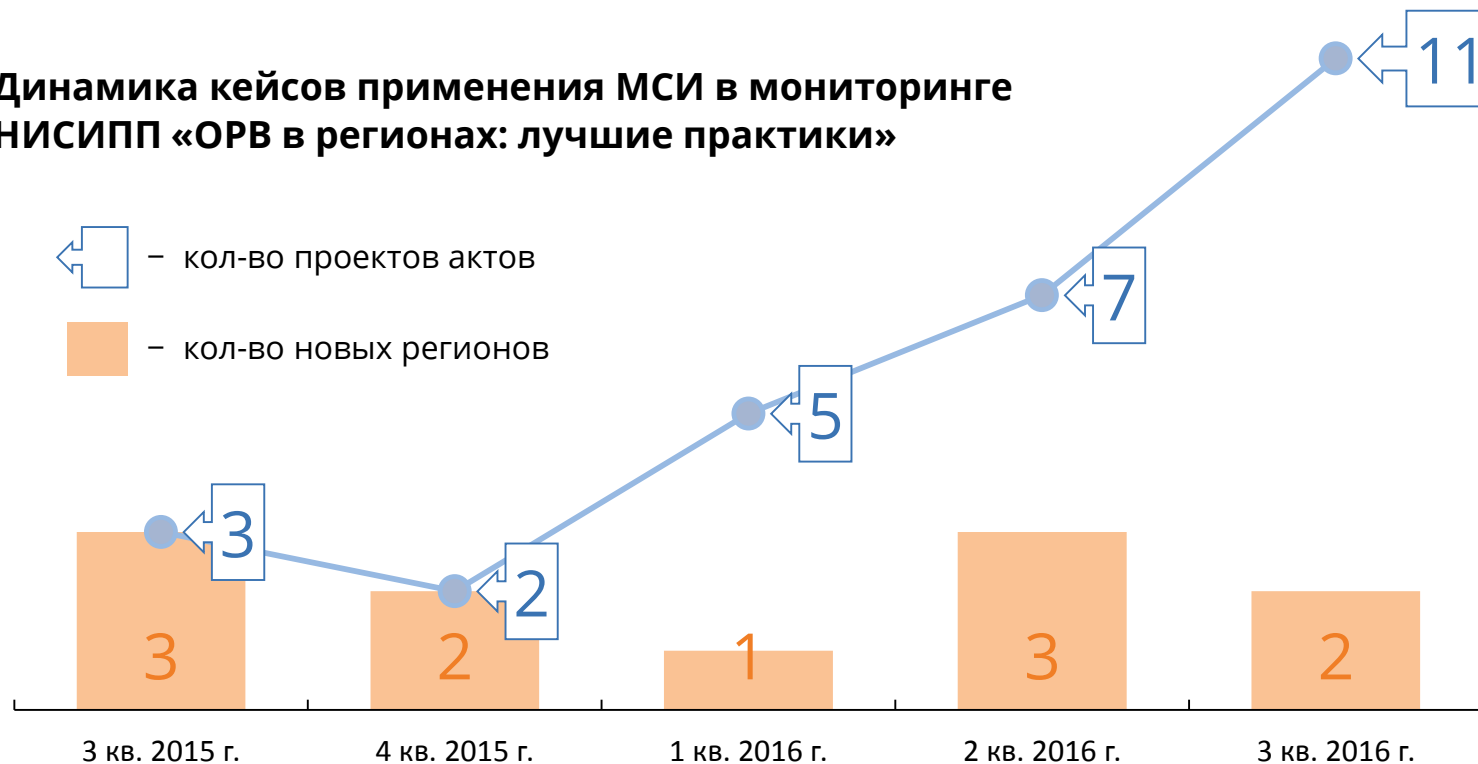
Динамика кейсов применения МСИ в мониторинге НИСИПП «ОРВ в регионах: лучшие практики»

– кол-во проектов актов

– кол-во новых регионов

11
7
5
3
2

3
2
1
3
2

3 кв. 2015 г.
4 кв. 2015 г.
1 кв. 2016 г.
2 кв. 2016 г.
3 кв. 2016 г.